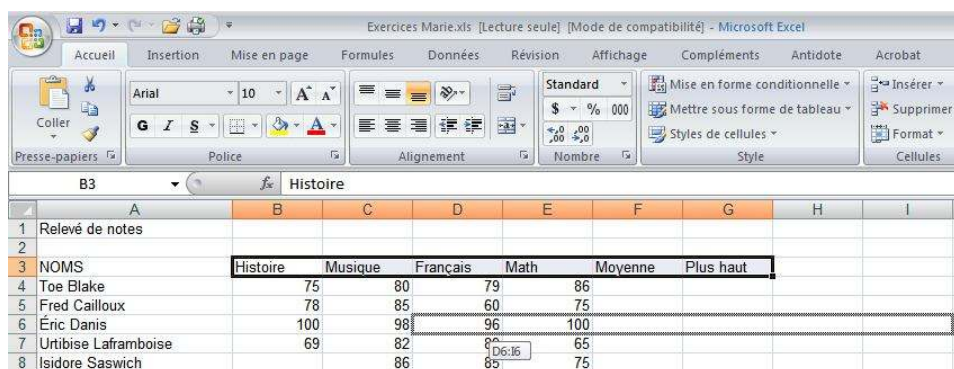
Exercices Marie.xls [Lecture seule] [Mode de compatibilité] - Microsoft Excel

Accueil | Insertion | Mise en page | Formules | Données | Révision | Affichage | Compléments | Antidote | Acrobat

Coller
Presse-papiers
Arial | 10
G I S
Police
Alignement
Standard
$ % 000
Nombre
Mise en forme conditionnelle
Mettre sous forme de tableau
Styles de cellules
Style
Insérer
Supprimer
Format
Cellules

B3 | $f_x$ Histoire

| | A | B | C | D | E | F | G | H | I |
|---|---|---|---|---|---|---|---|---|---|
| 1 | Relevé de notes | | | | | | | | |
| 2 | | | | | | | | | |
| 3 | NOMS | Histoire | Musique | Français | Math | Moyenne | Plus haut | | |
| 4 | Toe Blake | 75 | 80 | 79 | 86 | | | | |
| 5 | Fred Cailloux | 78 | 85 | 60 | 75 | | | | |
| 6 | Éric Danis | 100 | 98 | 96 | 100 | | | | |
| 7 | Urtibise Laframboise | 69 | 82 | 8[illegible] | 65 | | | | |
| 8 | Isidore Saswich | | 86 | 85 | 75 | | | | |

D6:I6